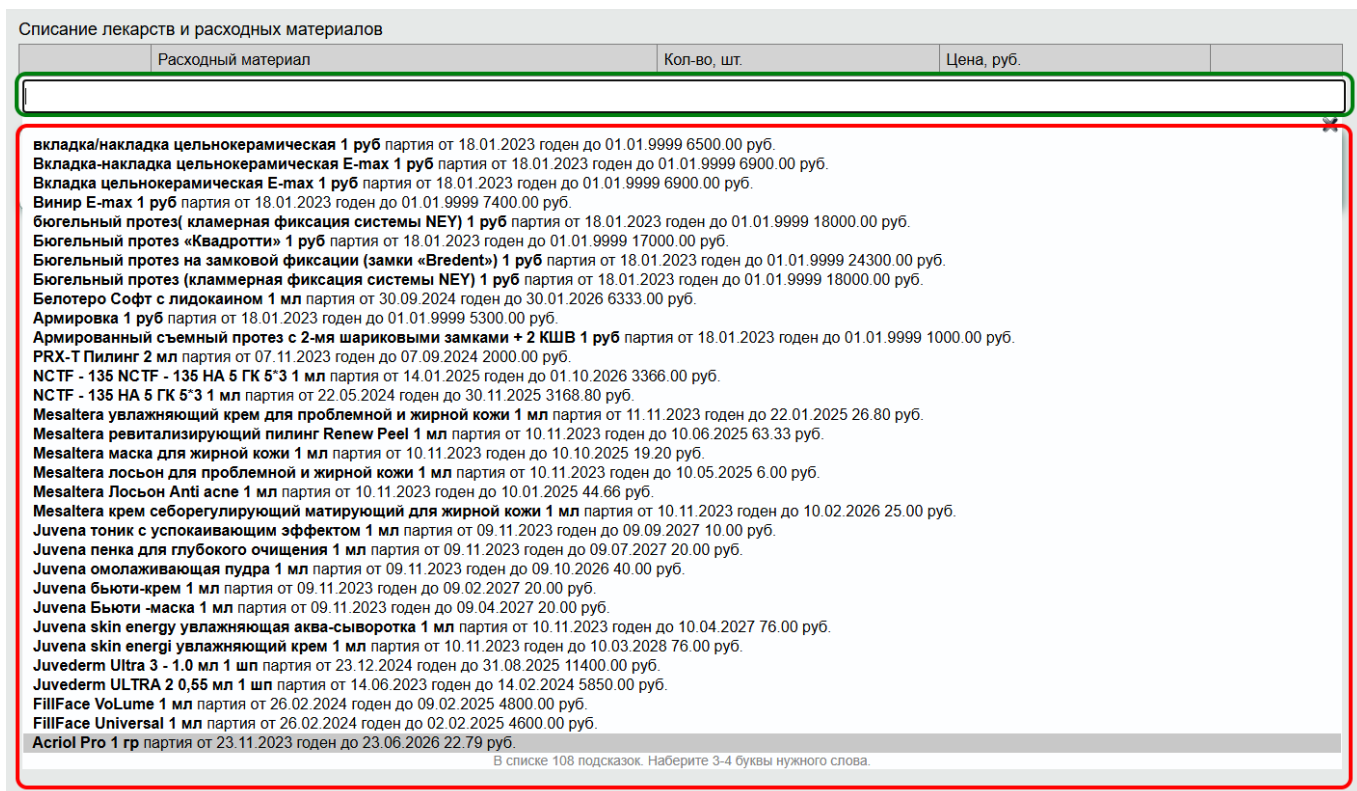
Списание лекарств и расходных материалов

| | Расходный материал | Кол-во, шт. | Цена, руб. | |
|---|---|---|---|---|

вкладка/накладка цельнокерамическая 1 руб партия от 18.01.2023 годен до 01.01.9999 6500.00 руб.
Вкладка-накладка цельнокерамическая E-max 1 руб партия от 18.01.2023 годен до 01.01.9999 6900.00 руб.
Вкладка цельнокерамическая E-max 1 руб партия от 18.01.2023 годен до 01.01.9999 6900.00 руб.
Винир E-max 1 руб партия от 18.01.2023 годен до 01.01.9999 7400.00 руб.
бюгельный протез( кламерная фиксация системы NEY) 1 руб партия от 18.01.2023 годен до 01.01.9999 18000.00 руб.
Бюгельный протез «Квадротти» 1 руб партия от 18.01.2023 годен до 01.01.9999 17000.00 руб.
Бюгельный протез на замковой фиксации (замки «Bredent») 1 руб партия от 18.01.2023 годен до 01.01.9999 24300.00 руб.
Бюгельный протез (кламмерная фиксация системы NEY) 1 руб партия от 18.01.2023 годен до 01.01.9999 18000.00 руб.
Белотеро Софт с лидокаином 1 мл партия от 30.09.2024 годен до 30.01.2026 6333.00 руб.
Армировка 1 руб партия от 18.01.2023 годен до 01.01.9999 5300.00 руб.
Армированный съемный протез с 2-мя шариковыми замками + 2 КШВ 1 руб партия от 18.01.2023 годен до 01.01.9999 1000.00 руб.
PRX-T Пилинг 2 мл партия от 07.11.2023 годен до 07.09.2024 2000.00 руб.
NCTF - 135 NCTF - 135 НА 5 ГК 5*3 1 мл партия от 14.01.2025 годен до 01.10.2026 3366.00 руб.
NCTF - 135 НА 5 ГК 5*3 1 мл партия от 22.05.2024 годен до 30.11.2025 3168.80 руб.
Mesaltera увлажняющий крем для проблемной и жирной кожи 1 мл партия от 11.11.2023 годен до 22.01.2025 26.80 руб.
Mesaltera ревитализирующий пилинг Renew Peel 1 мл партия от 10.11.2023 годен до 10.06.2025 63.33 руб.
Mesaltera маска для жирной кожи 1 мл партия от 10.11.2023 годен до 10.10.2025 19.20 руб.
Mesaltera лосьон для проблемной и жирной кожи 1 мл партия от 10.11.2023 годен до 10.05.2025 6.00 руб.
Mesaltera Лосьон Anti acne 1 мл партия от 10.11.2023 годен до 10.01.2025 44.66 руб.
Mesaltera крем себорегулирующий матирующий для жирной кожи 1 мл партия от 10.11.2023 годен до 10.02.2026 25.00 руб.
Juvena тоник с успокаивающим эффектом 1 мл партия от 09.11.2023 годен до 09.09.2027 10.00 руб.
Juvena пенка для глубокого очищения 1 мл партия от 09.11.2023 годен до 09.07.2027 20.00 руб.
Juvena омолаживающая пудра 1 мл партия от 09.11.2023 годен до 09.10.2026 40.00 руб.
Juvena бьюти-крем 1 мл партия от 09.11.2023 годен до 09.02.2027 20.00 руб.
Juvena Бьюти -маска 1 мл партия от 09.11.2023 годен до 09.04.2027 20.00 руб.
Juvena skin energy увлажняющая аква-сыворотка 1 мл партия от 10.11.2023 годен до 10.04.2027 76.00 руб.
Juvena skin energi увлажняющий крем 1 мл партия от 10.11.2023 годен до 10.03.2028 76.00 руб.
Juvederm Ultra 3 - 1.0 мл 1 шп партия от 23.12.2024 годен до 31.08.2025 11400.00 руб.
Juvederm ULTRA 2 0,55 мл 1 шп партия от 14.06.2023 годен до 14.02.2024 5850.00 руб.
FillFace VoLume 1 мл партия от 26.02.2024 годен до 09.02.2025 4800.00 руб.
FillFace Universal 1 мл партия от 26.02.2024 годен до 02.02.2025 4600.00 руб.
Acriol Pro 1 гр партия от 23.11.2023 годен до 23.06.2026 22.79 руб.
В списке 108 подсказок. Наберите 3-4 буквы нужного слова.